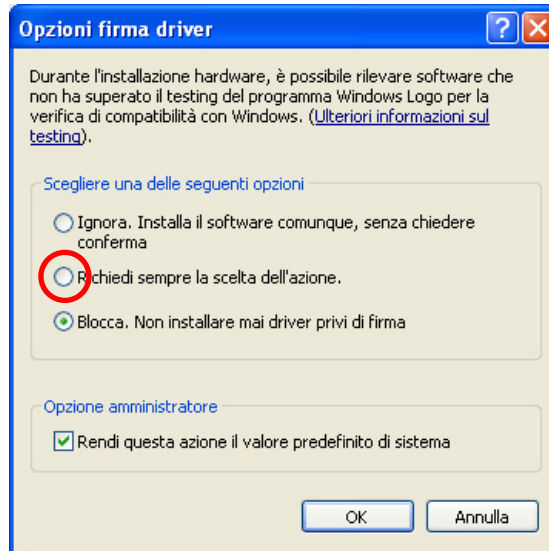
Opzioni firma driver

Durante l'installazione hardware, è possibile rilevare software che non ha superato il testing del programma Windows Logo per la verifica di compatibilità con Windows. (Ulteriori informazioni sul testing).

Scegliere una delle seguenti opzioni

Ignora. Installa il software comunque, senza chiedere conferma

Richiedi sempre la scelta dell'azione.

Blocca. Non installare mai driver privi di firma

Opzione amministratore

Rendi questa azione il valore predefinito di sistema

OK

Annulla